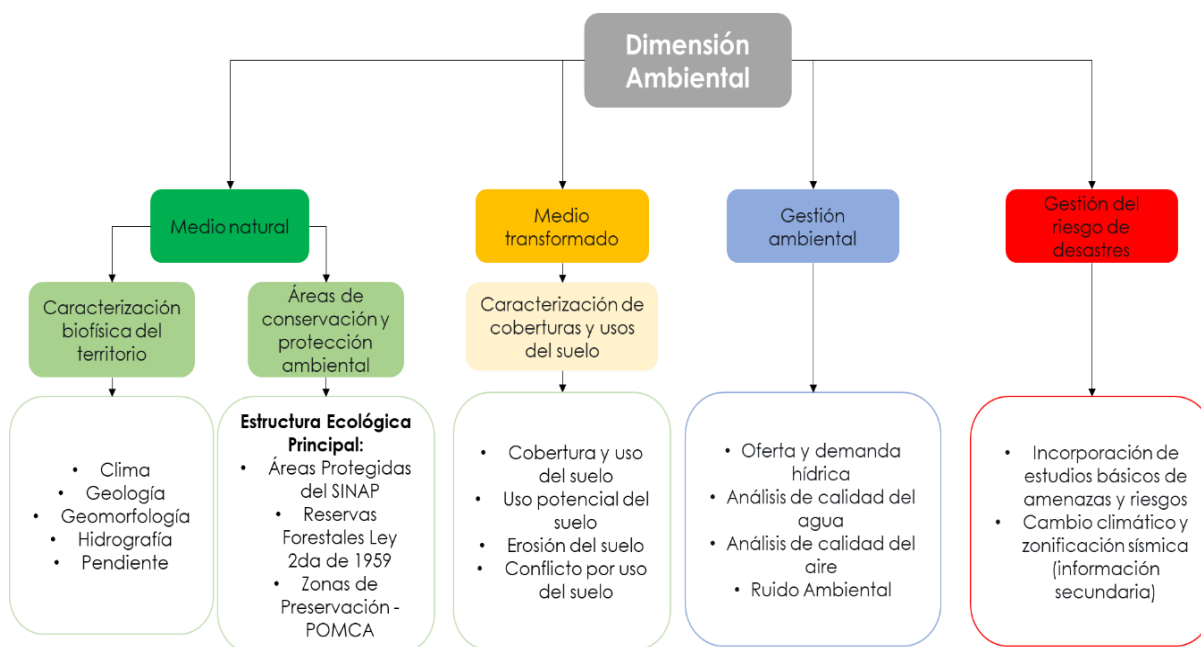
Dimensión Ambiental

Medio natural

Caracterización biofísica del territorio

• Clima
• Geología
• Geomorfología
• Hidrografía
• Pendiente

Áreas de conservación y protección ambiental

Estructura Ecológica Principal:
• Áreas Protegidas del SINAP
• Reservas Forestales Ley 2da de 1959
• Zonas de Preservación - POMCA

Medio transformado

Caracterización de coberturas y usos del suelo

• Cobertura y uso del suelo
• Uso potencial del suelo
• Erosión del suelo
• Conflicto por uso del suelo

Gestión ambiental

• Oferta y demanda hídrica
• Análisis de calidad del agua
• Análisis de calidad del aire
• Ruido Ambiental

Gestión del riesgo de desastres

• Incorporación de estudios básicos de amenazas y riesgos
• Cambio climático y zonificación sísmica (información secundaria)